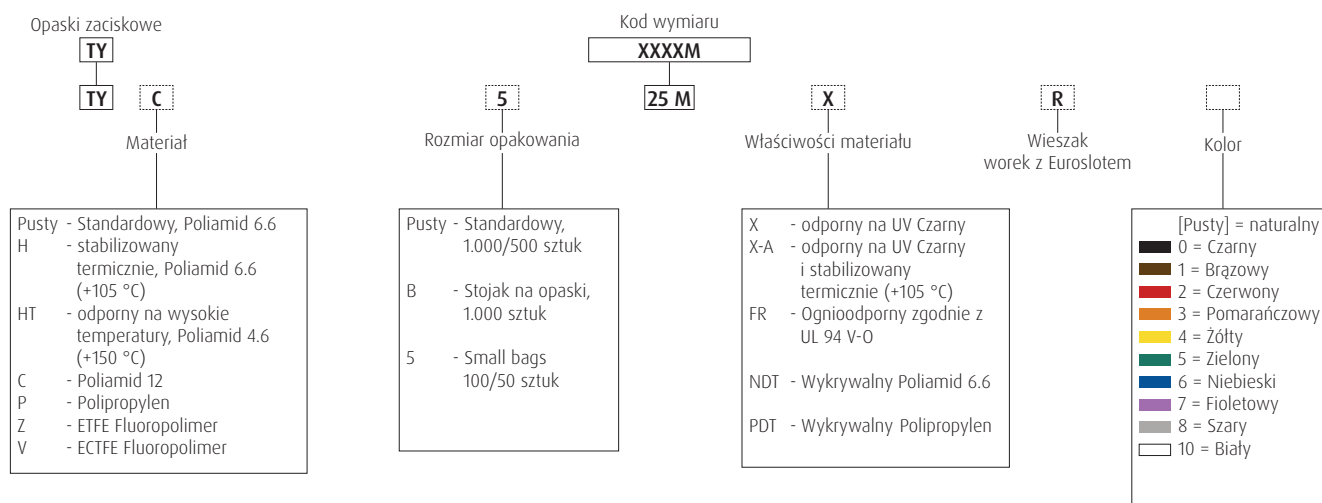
Opaski zaciskowe

TY

TY C

Materiał

Pusty - Standardowy, Poliamid 6.6
H - stabilizowany termicznie, Poliamid 6.6 (+105 °C)
HT - odporny na wysokie temperatury, Poliamid 4.6 (+150 °C)
C - Poliamid 12
P - Polipropylen
Z - ETFE Fluoropolimer
V - ECTFE Fluoropolimer

Kod wymiaru

XXXXM

5 25 M

Rozmiar opakowania

Pusty - Standardowy, 1.000/500 sztuk

B - Stojak na opaski, 1.000 sztuk

5 - Small bags 100/50 sztuk

X

Właściwości materiału

X - odporny na UV Czarny
X-A - odporny na UV Czarny i stabilizowany termicznie (+105 °C)
FR - Ognioodporny zgodnie z UL 94 V-O

NDT - Wykrywalny Poliamid 6.6

PDT - Wykrywalny Polipropylen

R

Wieszak worek z Euroslotem

Kolor

[Pusty] = naturalny
0 = Czarny
1 = Brązowy
2 = Czerwony
3 = Pomarańczowy
4 = Żółty
5 = Zielony
6 = Niebieski
7 = Fioletowy
8 = Szary
10 = Biały